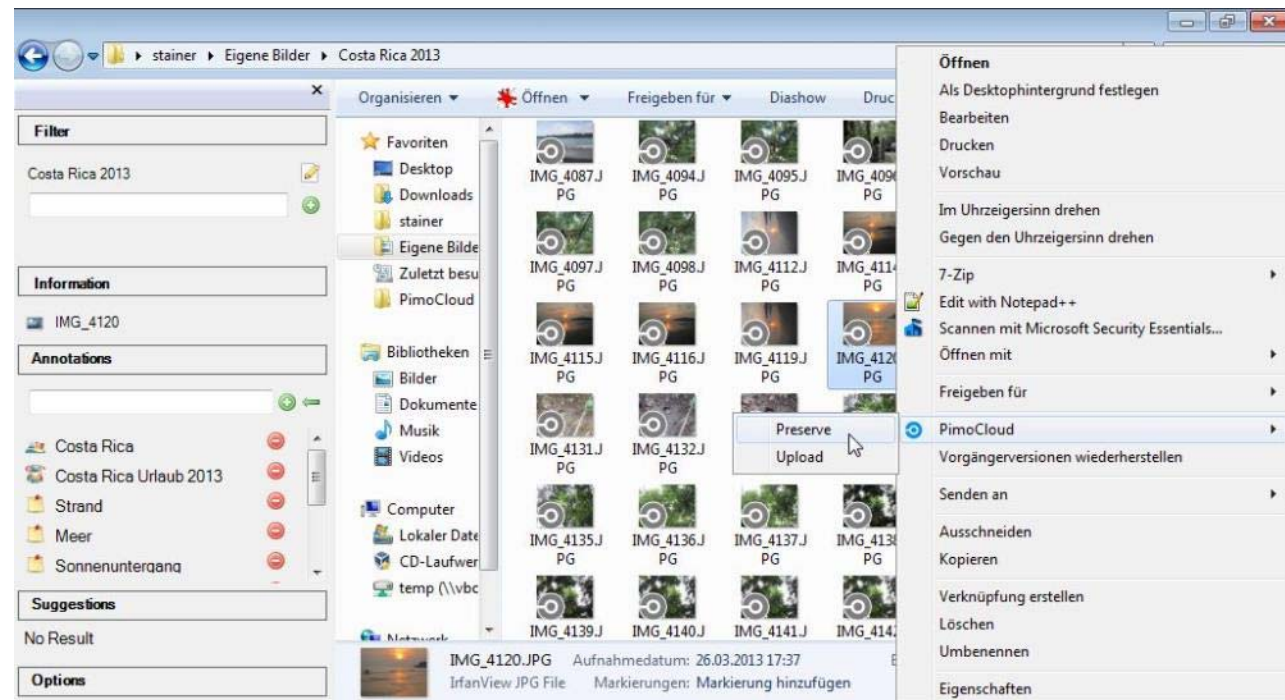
stainer ▸ Eigene Bilder ▸ Costa Rica 2013

Filter

Costa Rica 2013

Information

IMG_4120

Annotations

Costa Rica

Costa Rica Urlaub 2013

Strand

Meer

Sonnenuntergang

Suggestions

No Result

Options

Organisieren ▾ Öffnen ▾ Freigeben für ▾ Diashow Druc

Favoriten

Desktop

Downloads

stainer

Eigene Bilde

Zuletzt besu

PimoCloud

Bibliotheken

Bilder

Dokumente

Musik

Videos

Computer

Lokaler Date

CD-Laufwer

temp (\\vbc

Netzwerk

IMG_4087.JPG IMG_4094.JPG IMG_4095.JPG IMG_409

IMG_4097.JPG IMG_4098.JPG IMG_4112.JPG IMG_411

IMG_4115.JPG IMG_4116.JPG IMG_4119.JPG IMG_412

IMG_4131.JPG IMG_4132.JPG

IMG_4135.JPG IMG_4136.JPG IMG_4137.JPG IMG_413

IMG_4139.JPG IMG_4140.JPG IMG_4141.JPG IMG_414

Preserve

Upload

IMG_4120.JPG Aufnahmedatum: 26.03.2013 17:37

IrfanView JPG File Markierungen: Markierung hinzufügen

Öffnen

Als Desktophintergrund festlegen

Bearbeiten

Drucken

Vorschau

Im Uhrzeigersinn drehen

Gegen den Uhrzeigersinn drehen

7-Zip

Edit with Notepad++

Scannen mit Microsoft Security Essentials...

Öffnen mit

Freigeben für

PimoCloud

Vorgängerversionen wiederherstellen

Senden an

Ausschneiden

Kopieren

Verknüpfung erstellen

Löschen

Umbenennen

Eigenschaften